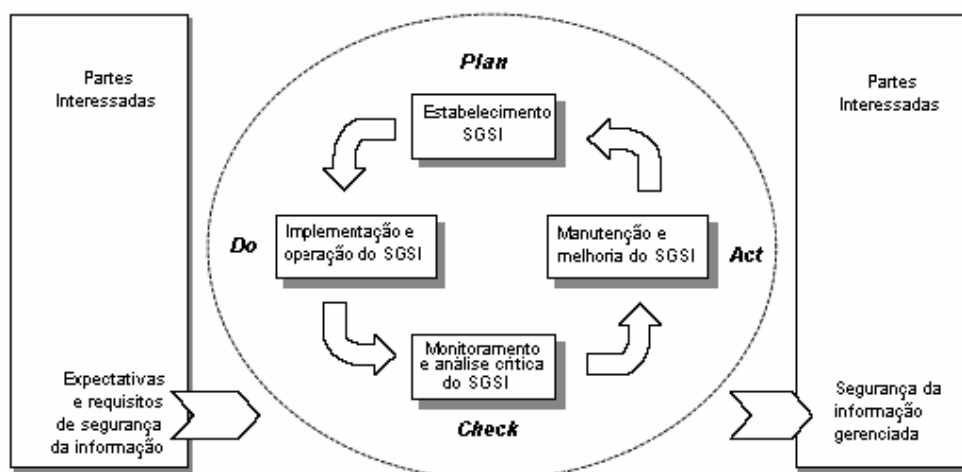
Partes Interessadas

Expectativas e requisitos de segurança da informação

Plan

Estabelecimento SGSI

Do

Implementação e operação do SGSI

Manutenção e melhoria do SGSI

Act

Monitoramento e análise crítica do SGSI

Check

Partes Interessadas

Segurança da informação gerenciada